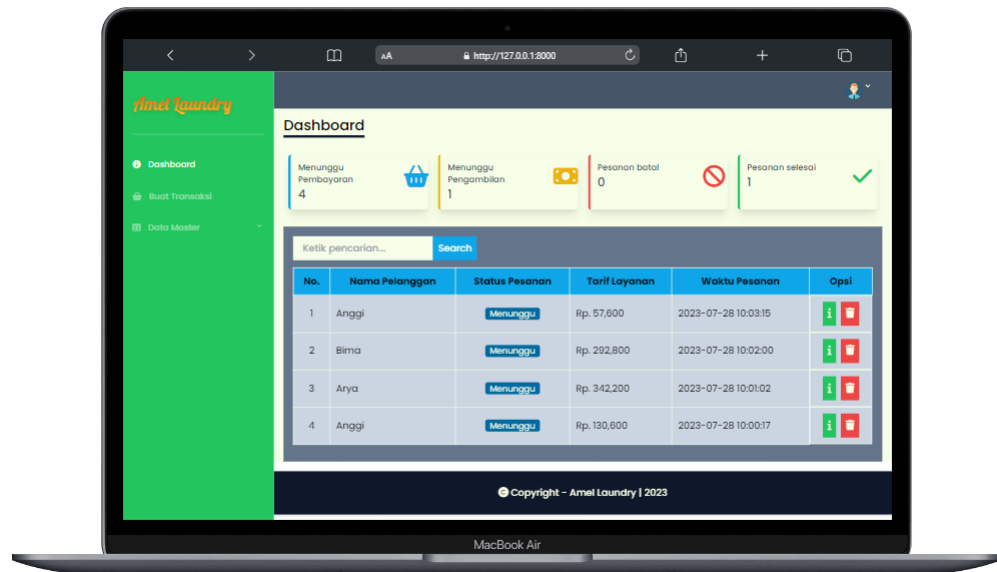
AA http://127.0.0.1:8000

Amel Laundry

Dashboard
Buat Transaksi
Data Master

Dashboard

Menunggu Pembayaran
4

Menunggu Pengambilan
1

Pesanan batal
0

Pesanan selesai
1

Ketik pencarian...
Search

| No. | Nama Pelanggan | Status Pesanan | Tarif Layanan | Waktu Pesanan | Opsi |
|---|---|---|---|---|---|
| 1 | Anggi | Menunggu | Rp. 57,600 | 2023-07-28 10:03:15 | i |
| 2 | Bima | Menunggu | Rp. 292,800 | 2023-07-28 10:02:00 | i |
| 3 | Arya | Menunggu | Rp. 342,200 | 2023-07-28 10:01:02 | i |
| 4 | Anggi | Menunggu | Rp. 130,600 | 2023-07-28 10:00:17 | i |

© Copyright - Amel Laundry | 2023

MacBook Air